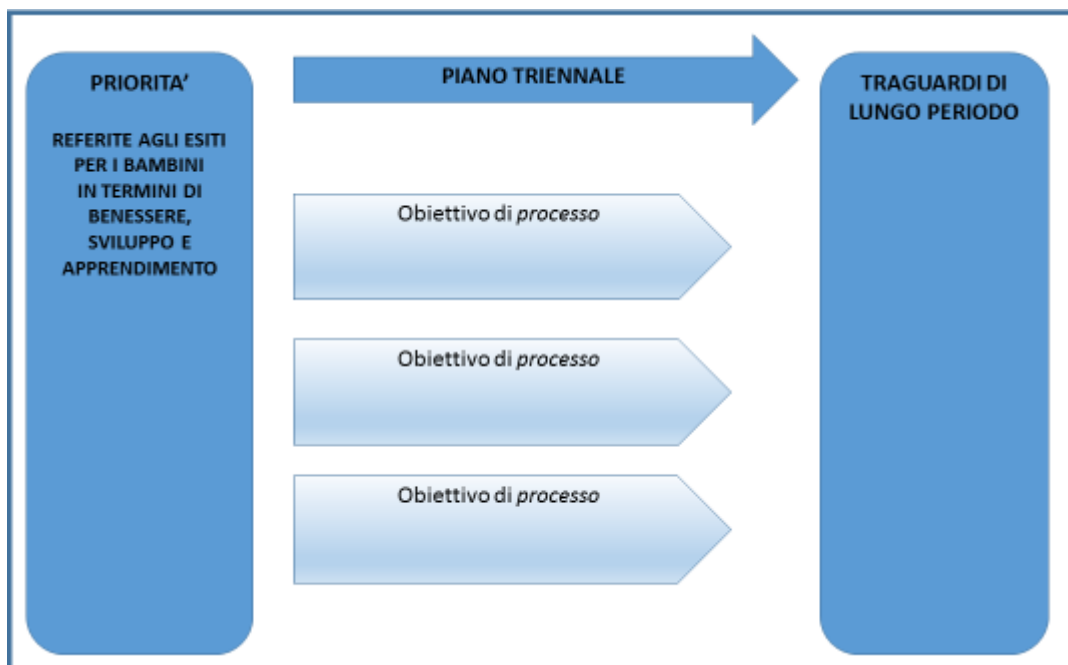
PRIORITA'

REFERITE AGLI ESITI PER I BAMBINI IN TERMINI DI BENESSERE, SVILUPPO E APPRENDIMENTO

PIANO TRIENNALE

Obiettivo di *processo*

Obiettivo di *processo*

Obiettivo di *processo*

TRAGUARDI DI LUNGO PERIODO